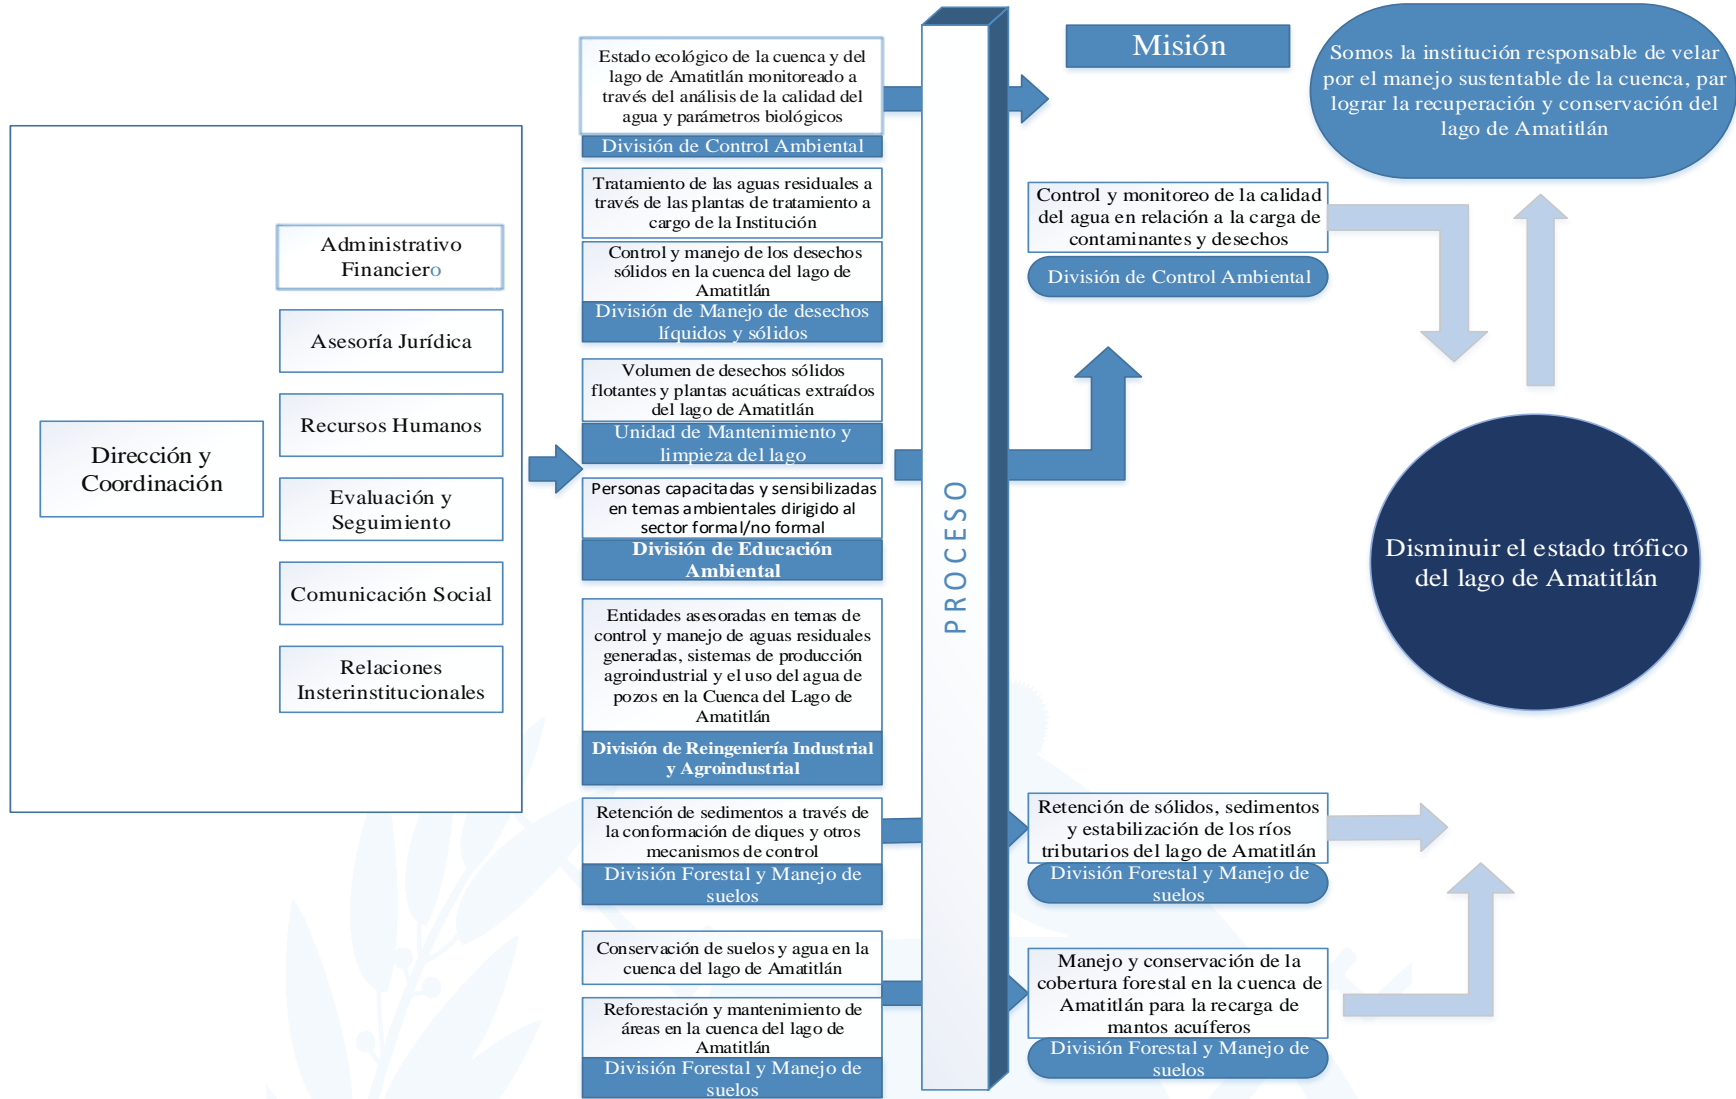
Dirección y Coordinación

Administrativo Financiero

Asesoría Jurídica

Recursos Humanos

Evaluación y Seguimiento

Comunicación Social

Relaciones Insterinstitucionales

Estado ecológico de la cuenca y del lago de Amatitlán monitoreado a través del análisis de la calidad del agua y parámetros biológicos

División de Control Ambiental

Tratamiento de las aguas residuales a través de las plantas de tratamiento a cargo de la Institución

Control y manejo de los desechos sólidos en la cuenca del lago de Amatitlán

División de Manejo de desechos líquidos y sólidos

Volumen de desechos sólidos flotantes y plantas acuáticas extraídos del lago de Amatitlán

Unidad de Mantenimiento y limpieza del lago

Personas capacitadas y sensibilizadas en temas ambientales dirigido al sector formal/no formal

División de Educación Ambiental

Entidades asesoradas en temas de control y manejo de aguas residuales generadas, sistemas de producción agroindustrial y el uso del agua de pozos en la Cuenca del Lago de Amatitlán

División de Reingeniería Industrial y Agroindustrial

Retención de sedimentos a través de la conformación de diques y otros mecanismos de control

División Forestal y Manejo de suelos

Conservación de suelos y agua en la cuenca del lago de Amatitlán

Reforestación y mantenimiento de áreas en la cuenca del lago de Amatitlán

División Forestal y Manejo de suelos

PROCESO

Misión

Somos la institución responsable de velar por el manejo sustentable de la cuenca, par lograr la recuperación y conservación del lago de Amatitlán

Control y monitoreo de la calidad del agua en relación a la carga de contaminantes y desechos

División de Control Ambiental

Disminuir el estado trófico del lago de Amatitlán

Retención de sólidos, sedimentos y estabilización de los ríos tributarios del lago de Amatitlán

División Forestal y Manejo de suelos

Manejo y conservación de la cobertura forestal en la cuenca de Amatitlán para la recarga de mantos acuíferos

División Forestal y Manejo de suelos